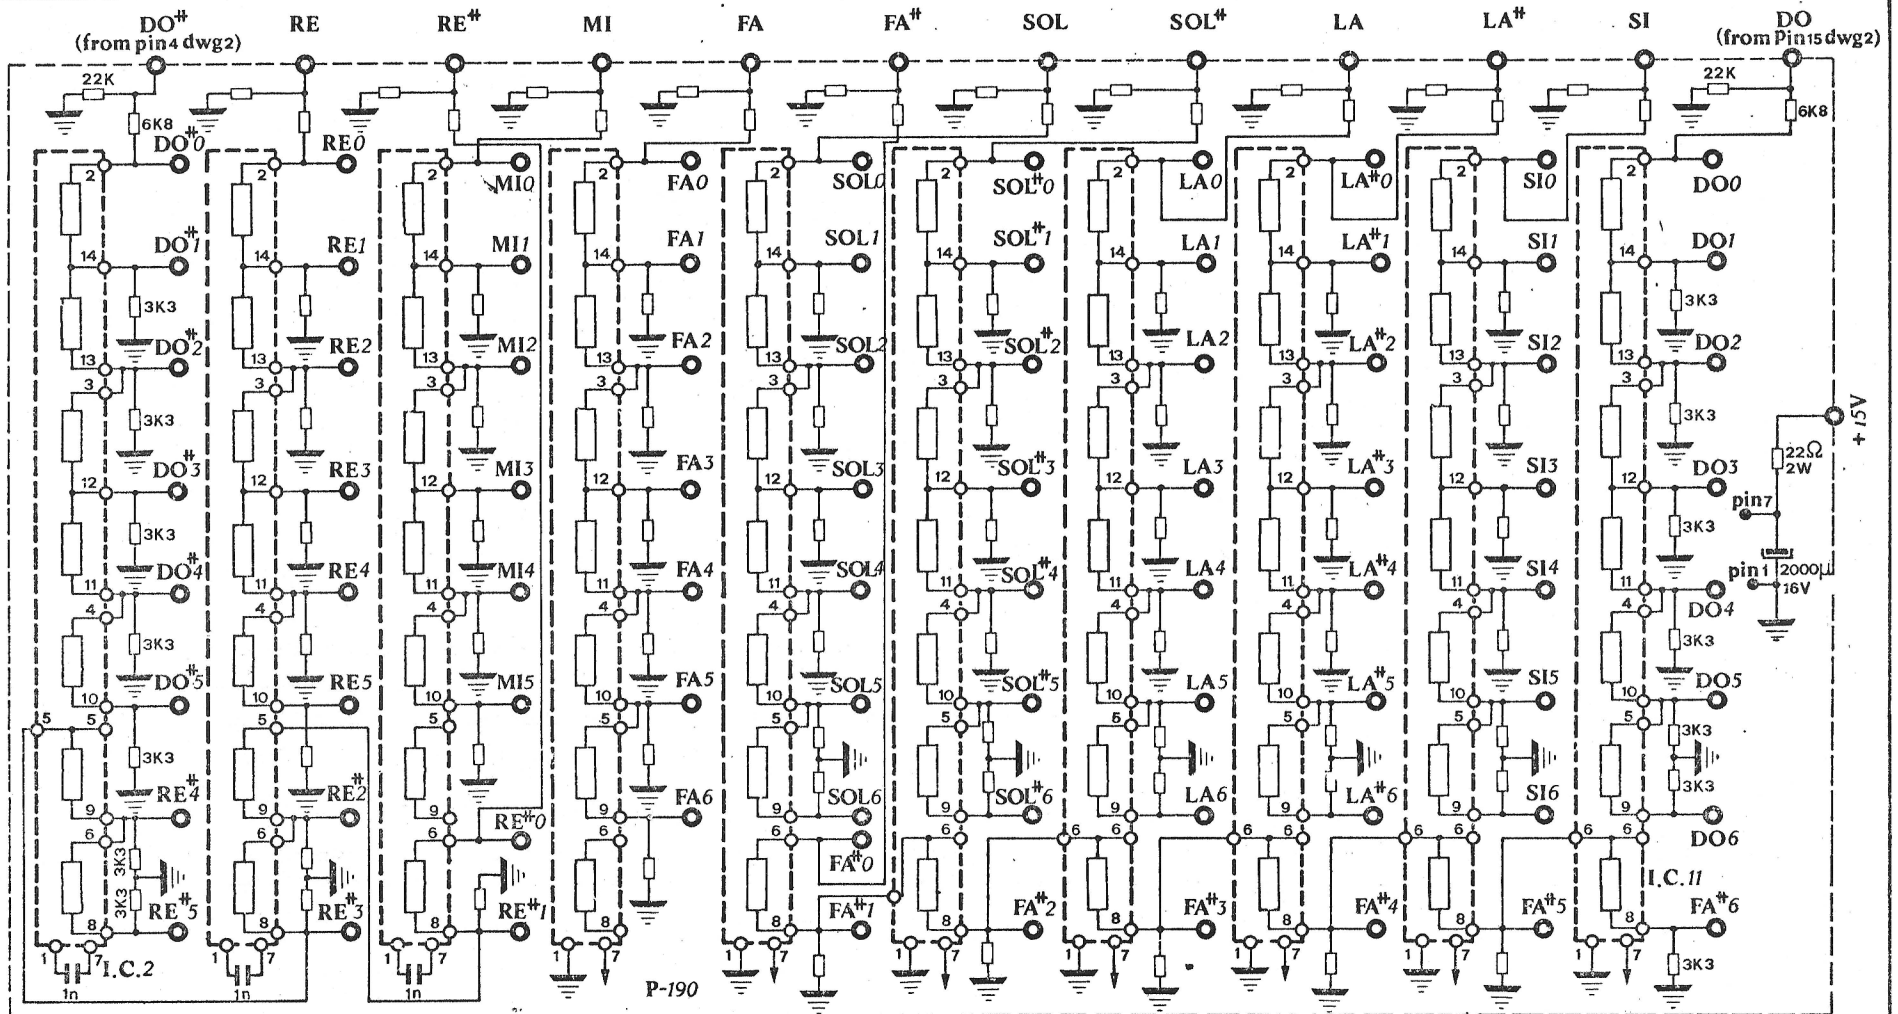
DO# (from pin4 dwg2) RE RE# MI FA FA# SOL SOL# LA LA# SI DO (from Pin15 dwg2)

22K 6K8 22K 6K8

DO#0 RE0 MI0 FA0 SOL0 SOL#0 LA0 LA#0 SI0 DO0

DO#1 RE1 MI1 FA1 SOL1 SOL#1 LA1 LA#1 SI1 DO1

3K3

DO#2 RE2 MI2 FA2 SOL2 SOL#2 LA2 LA#2 SI2 DO2

3K3 3K3

DO#3 RE3 MI3 FA3 SOL3 SOL#3 LA3 LA#3 SI3 DO3

+15V

22Ω 2W

pin7

3K3 3K3

DO#4 RE4 MI4 FA4 SOL4 SOL#4 LA4 LA#4 SI4 DO4

pin1 2000µ 16V

3K3 3K3

DO#5 RE5 MI5 FA5 SOL5 SOL#5 LA5 LA#5 SI5 DO5

3K3 3K3

RE#4 RE#2 FA6 SOL6 SOL#6 LA6 LA#6 SI6 3K3

RE#0 FA#0 DO6

3K3 3K3

RE#5 RE#3 RE#1 FA#1 FA#2 FA#3 FA#4 FA#5 FA#6

I.C.11

I.C.2 1n 1n 1n

P-190

3K3

2 14 13 3 12 11 4 10 5 9 6 8 1 7